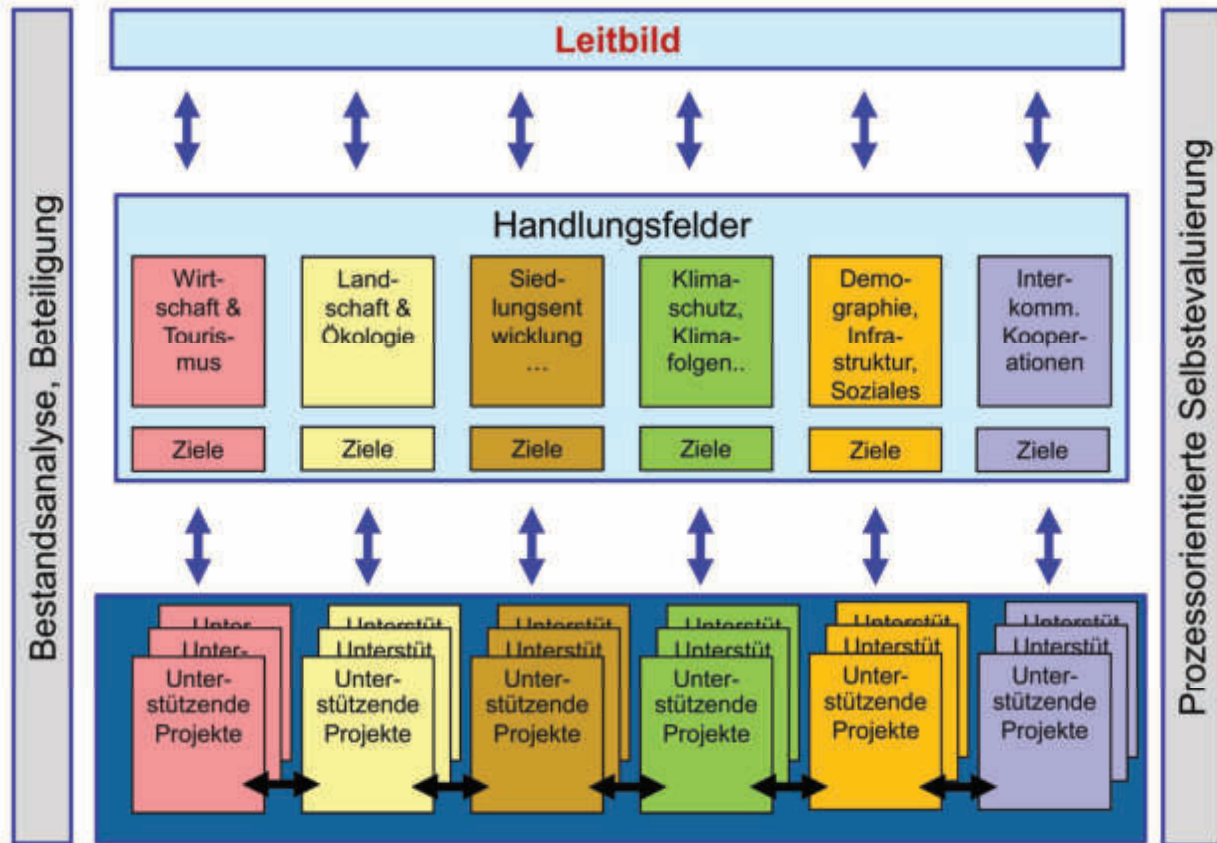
Bestandsanalyse, Beteiligung

Leitbild

Handlungsfelder

Wirtschaft & Tourismus

Landschaft & Ökologie

Siedlungsentwicklung …

Klimaschutz, Klimafolgen..

Demographie, Infrastruktur, Soziales

Interkomm. Kooperationen

Ziele

Ziele

Ziele

Ziele

Ziele

Ziele

Unter

Unter-

Unterstützende Projekte

Unterstüt

Unterstüt

Unterstützende Projekte

Unterstüt

Unterstüt

Unterstützende Projekte

Unterstüt

Unterstüt

Unterstützende Projekte

Unterstüt

Unterstüt

Unterstützende Projekte

Unterstüt

Unterstüt

Unterstützende Projekte

Prozessorientierte Selbstevaluierung